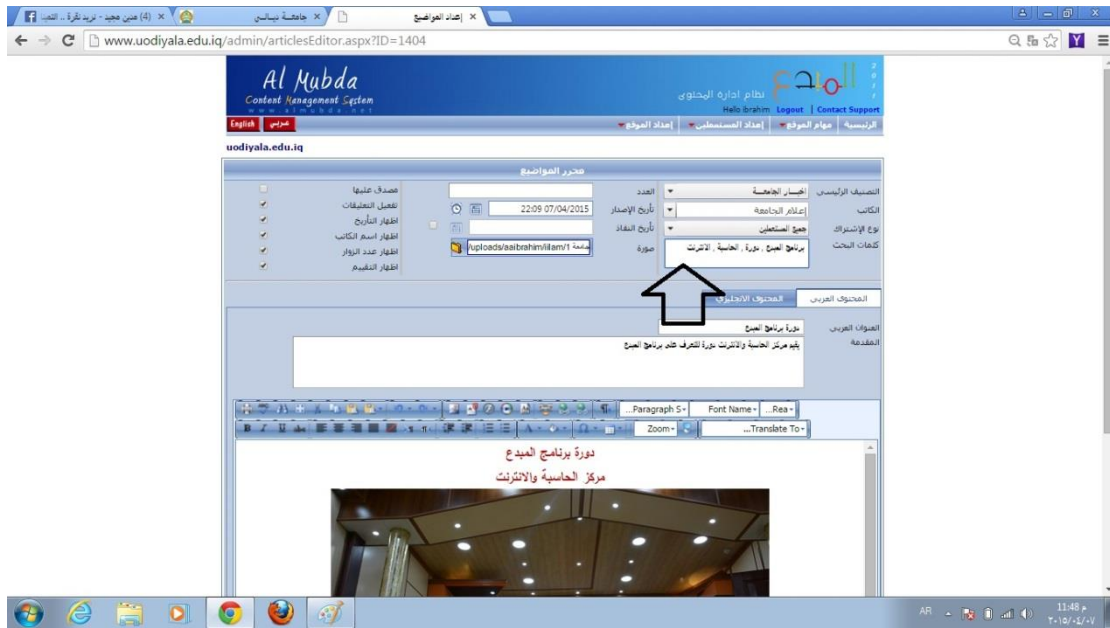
(4) عنين مجيد - تريد تقرأ .. التحد × | جامعة ديالى × | إعداد المواضيع ×

www.uodiyala.edu.iq/admin/articlesEditor.aspx?ID=1404

Al Mubda
Content Management System
www.almubda.net

English | عربي

نظام ادارة المحتوى
Hello ibrahim Logout | Contact Support

الرئيسية | مهام الموقع | إعداد المستعملين | إعداد الموقع

uodiyala.edu.iq

محرر المواضيع

التصنيف الرئيسي | اخبار الجامعة
الكاتب | إعلام الجامعة
نوع الإشتراك | جميع المستعملين
كلمات البحث | برنامج المبدع , دورة , الحاسبة , الانترنت

العدد
تأريخ الإصدار | 22:09 07/04/2015
تأريخ النفاذ
صورة | /uploads/aaibrahim/iilam/1 جامعة

مصدق عليها
تفعيل التعليقات
اظهار التأريخ
اظهار اسم الكاتب
اظهار عدد الزوار
اظهار التقييم

المحتوى العربي | المحتوى الانجليزي

العنوان العربي | دورة برنامج المبدع
المقدمة | يقيم مركز الحاسبة والانترنت دورة للتعرف على برنامج المبدع

Paragraph S | Font Name | Rea
Zoom | Translate To

دورة برنامج المبدع
مركز الحاسبة والانترنت

AR 11:48 م ٢٠١٥/٠٤/٠٧